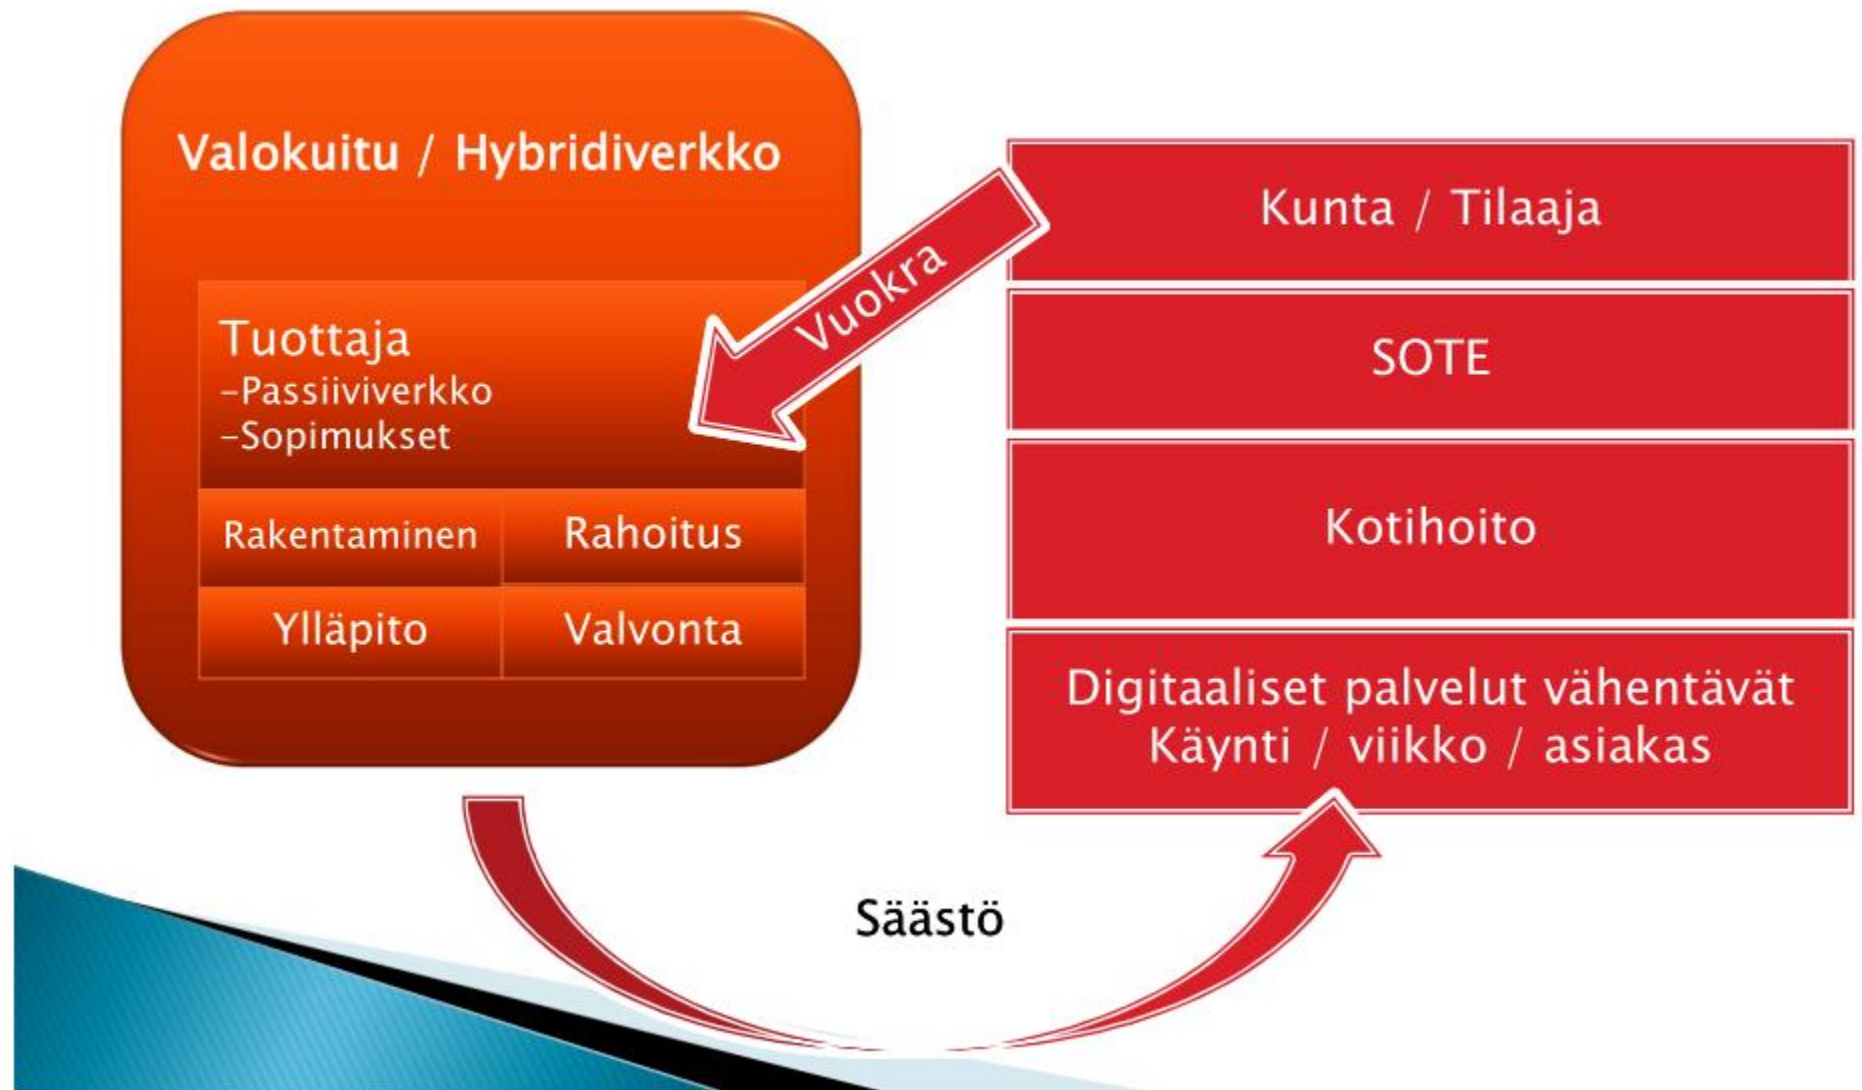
Valokuitu / Hybridiverkko

Tuottaja
-Passiiviverkko
-Sopimukset

| Rakentaminen | Rahoitus |
|---|---|
| Ylläpito | Valvonta |

Vuokra

Kunta / Tilaaja

SOTE

Kotihoito

Digitaaliset palvelut vähentävät Käynti / viikko / asiakas

Säästö